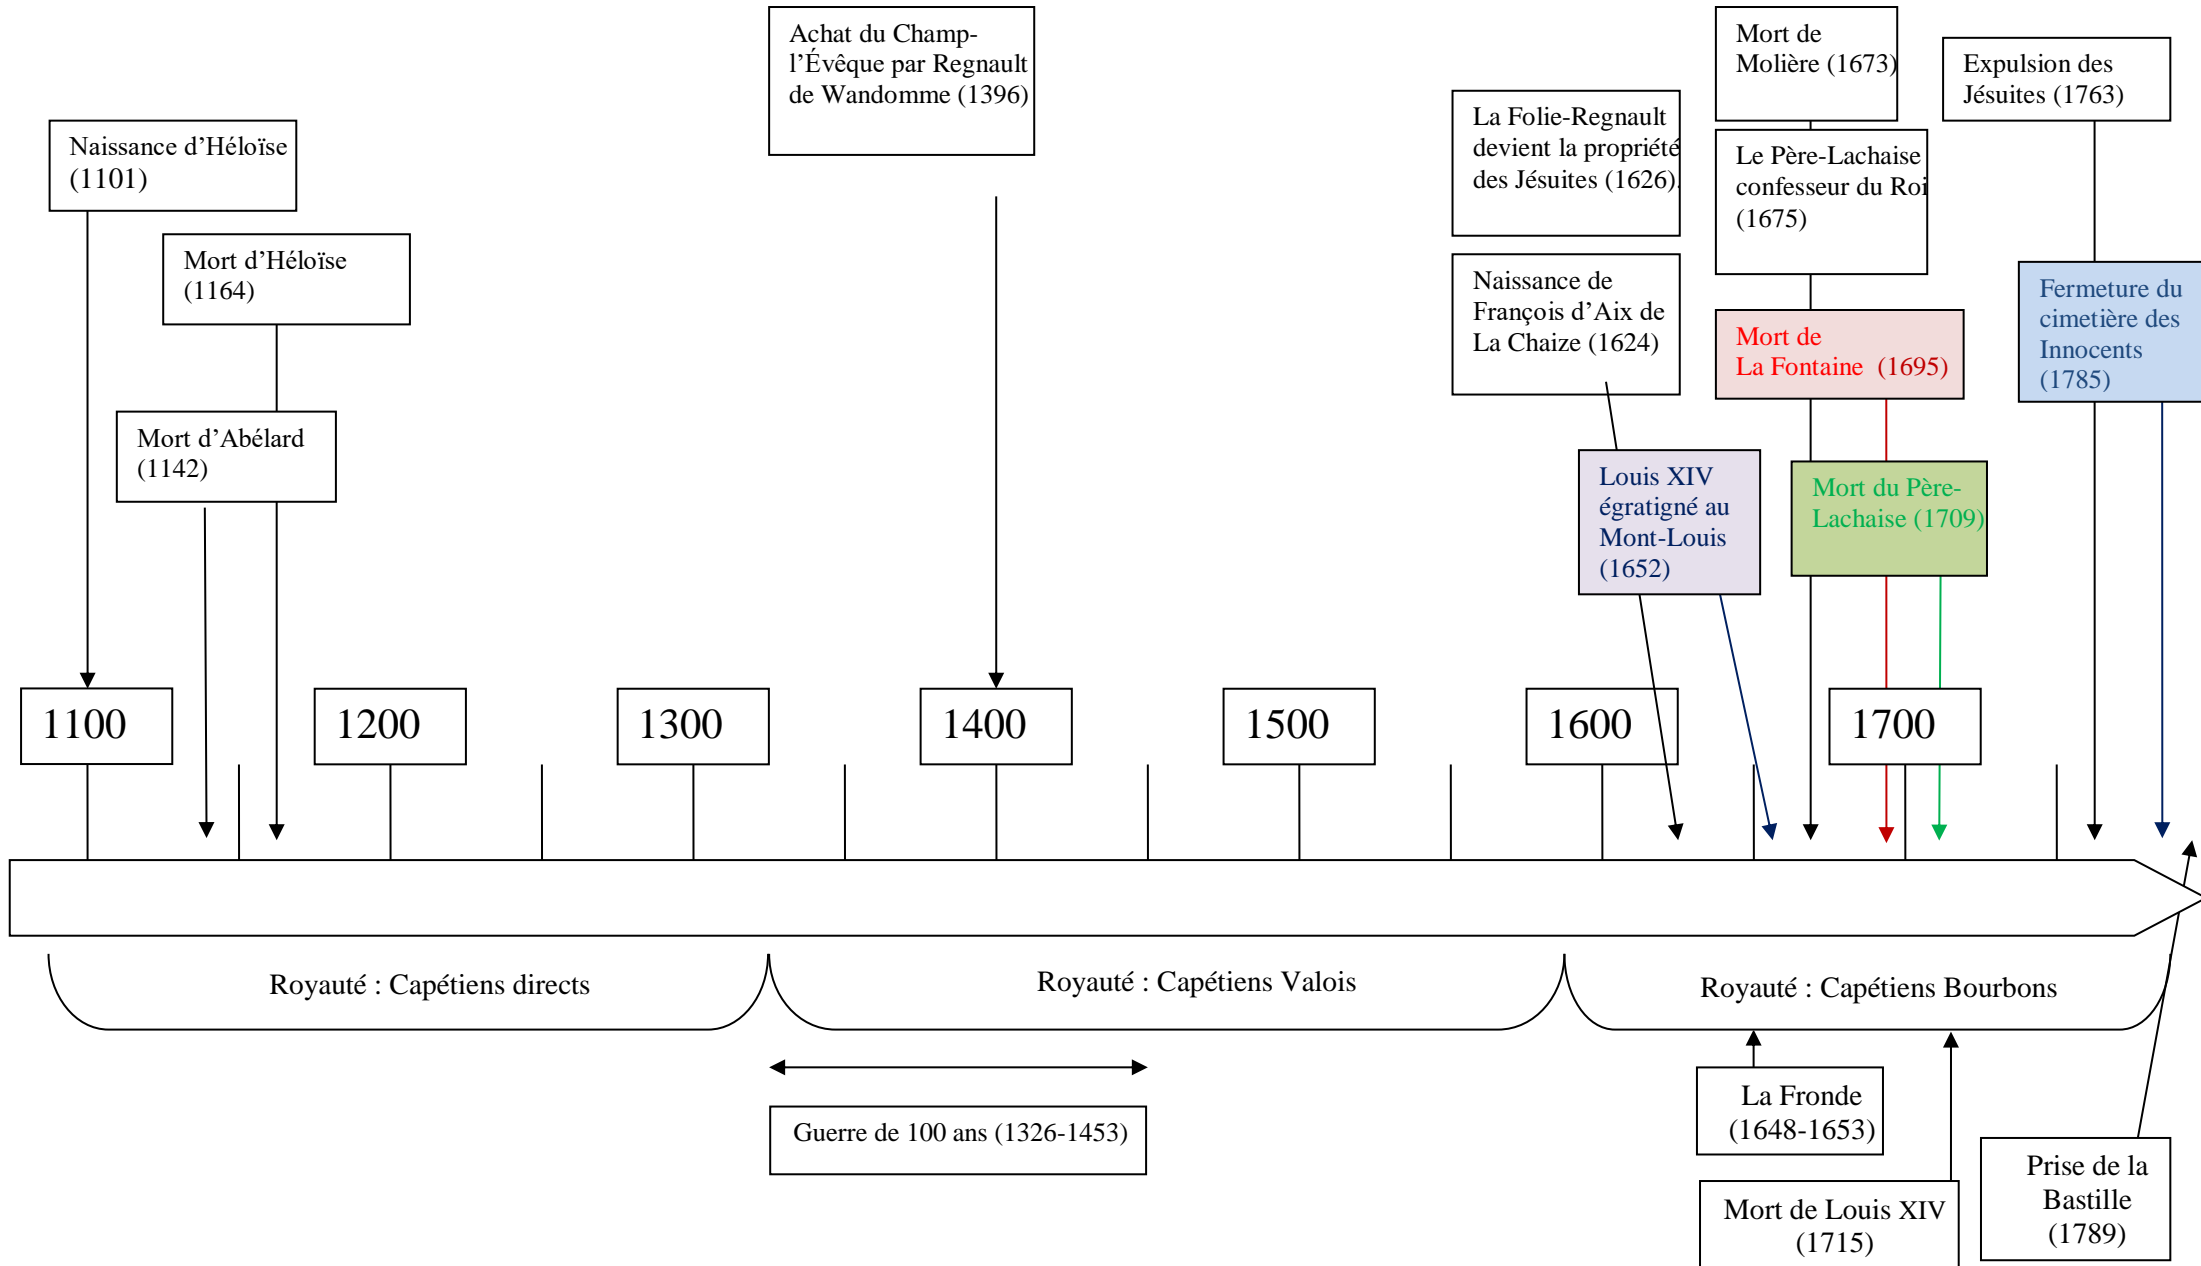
Naissance d'Héloïse (1101)

Mort d'Héloïse (1164)

Mort d'Abélard (1142)

Achat du Champ-l'Évêque par Regnault de Wandomme (1396)

La Folie-Regnault devient la propriété des Jésuites (1626).

Naissance de François d'Aix de La Chaize (1624)

Louis XIV égratigné au Mont-Louis (1652)

Mort de Molière (1673)

Le Père-Lachaise confesseur du Roi (1675)

Mort de La Fontaine (1695)

Mort du Père-Lachaise (1709)

Expulsion des Jésuites (1763)

Fermeture du cimetière des Innocents (1785)

1100

1200

1300

1400

1500

1600

1700

Royauté : Capétiens directs

Royauté : Capétiens Valois

Royauté : Capétiens Bourbons

Guerre de 100 ans (1326-1453)

La Fronde (1648-1653)

Mort de Louis XIV (1715)

Prise de la Bastille (1789)